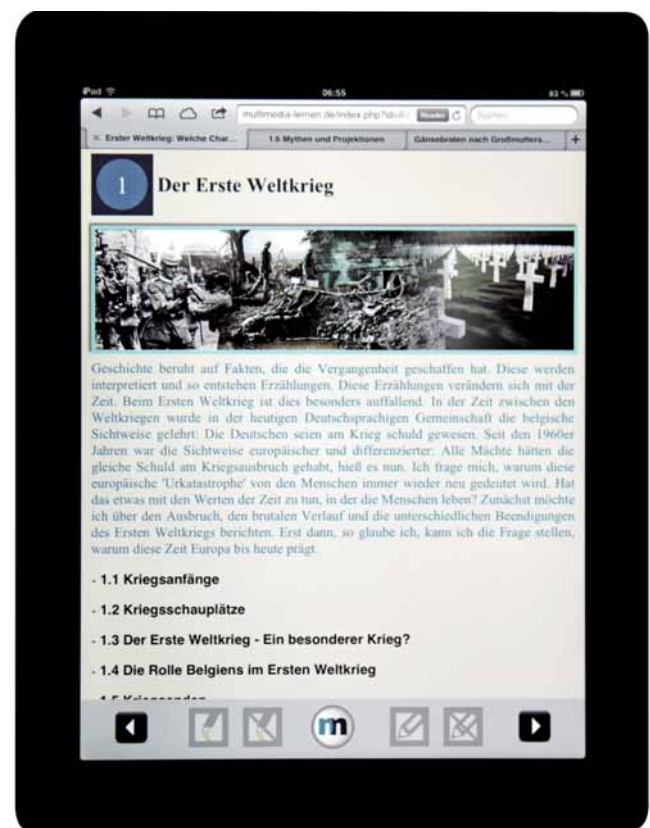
iPad
06:55
83 %
multimedia-lernen.de/index.php?id=
Reader
Suchen
Erster Weltkrieg: Welche Char...
1.6 Mythen und Projektionen
Gänsebraten nach Großmutters...
+

1 Der Erste Weltkrieg

Geschichte beruht auf Fakten, die die Vergangenheit geschaffen hat. Diese werden interpretiert und so entstehen Erzählungen. Diese Erzählungen verändern sich mit der Zeit. Beim Ersten Weltkrieg ist dies besonders auffallend. In der Zeit zwischen den Weltkriegen wurde in der heutigen Deutschsprachigen Gemeinschaft die belgische Sichtweise gelehrt: Die Deutschen seien am Krieg schuld gewesen. Seit den 1960er Jahren war die Sichtweise europäischer und differenzierter: Alle Mächte hätten die gleiche Schuld am Kriegsausbruch gehabt, hieß es nun. Ich frage mich, warum diese europäische 'Urkatastrophe' von den Menschen immer wieder neu gedeutet wird. Hat das etwas mit den Werten der Zeit zu tun, in der die Menschen leben? Zunächst möchte ich über den Ausbruch, den brutalen Verlauf und die unterschiedlichen Beendigungen des Ersten Weltkriegs berichten. Erst dann, so glaube ich, kann ich die Frage stellen, warum diese Zeit Europa bis heute prägt.

- 1.1 Kriegsanfänge

- 1.2 Kriegsschauplätze

- 1.3 Der Erste Weltkrieg - Ein besonderer Krieg?

- 1.4 Die Rolle Belgiens im Ersten Weltkrieg

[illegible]

m